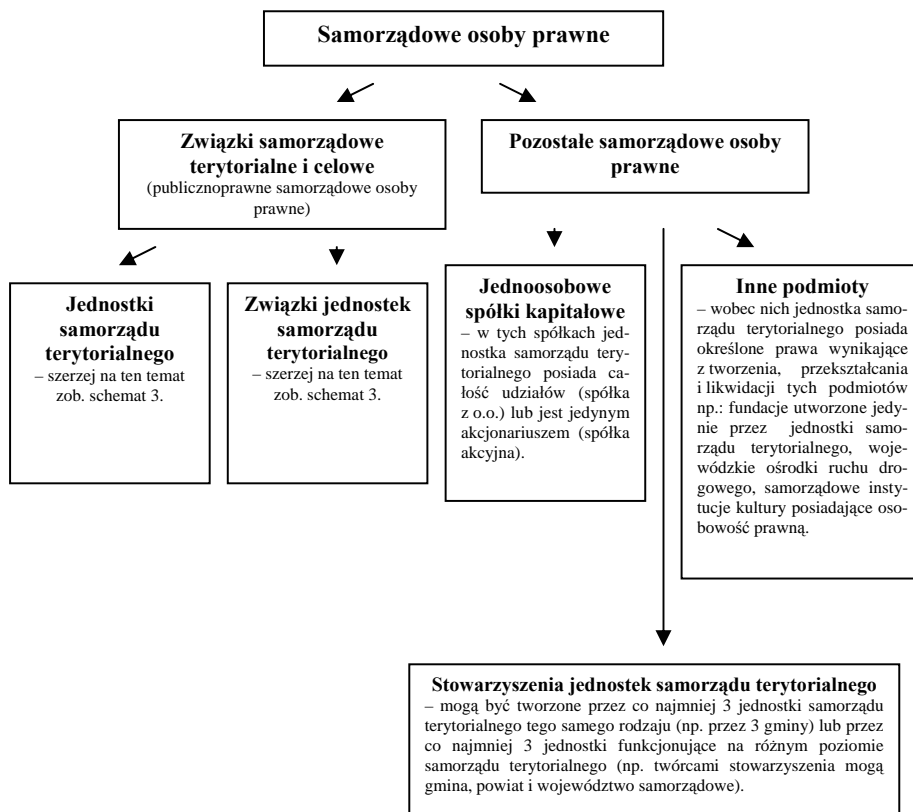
Samorządowe osoby prawne

Związki samorządowe terytorialne i celowe
(publicznoprawne samorządowe osoby prawne)

Pozostałe samorządowe osoby prawne

Jednostki samorządu terytorialnego
– szerzej na ten temat zob. schemat 3.

Związki jednostek samorządu terytorialnego
– szerzej na ten temat zob. schemat 3.

Jednoosobowe spółki kapitałowe
– w tych spółkach jednostka samorządu terytorialnego posiada całość udziałów (spółka z o.o.) lub jest jedynym akcjonariuszem (spółka akcyjna).

Inne podmioty
– wobec nich jednostka samorządu terytorialnego posiada określone prawa wynikające z tworzenia, przekształcania i likwidacji tych podmiotów np.: fundacje utworzone jedynie przez jednostki samorządu terytorialnego, wojewódzkie ośrodki ruchu drogowego, samorządowe instytucje kultury posiadające osobowość prawną.

Stowarzyszenia jednostek samorządu terytorialnego
– mogą być tworzone przez co najmniej 3 jednostki samorządu terytorialnego tego samego rodzaju (np. przez 3 gminy) lub przez co najmniej 3 jednostki funkcjonujące na różnym poziomie samorządu terytorialnego (np. twórcami stowarzyszenia mogą gmina, powiat i województwo samorządowe).